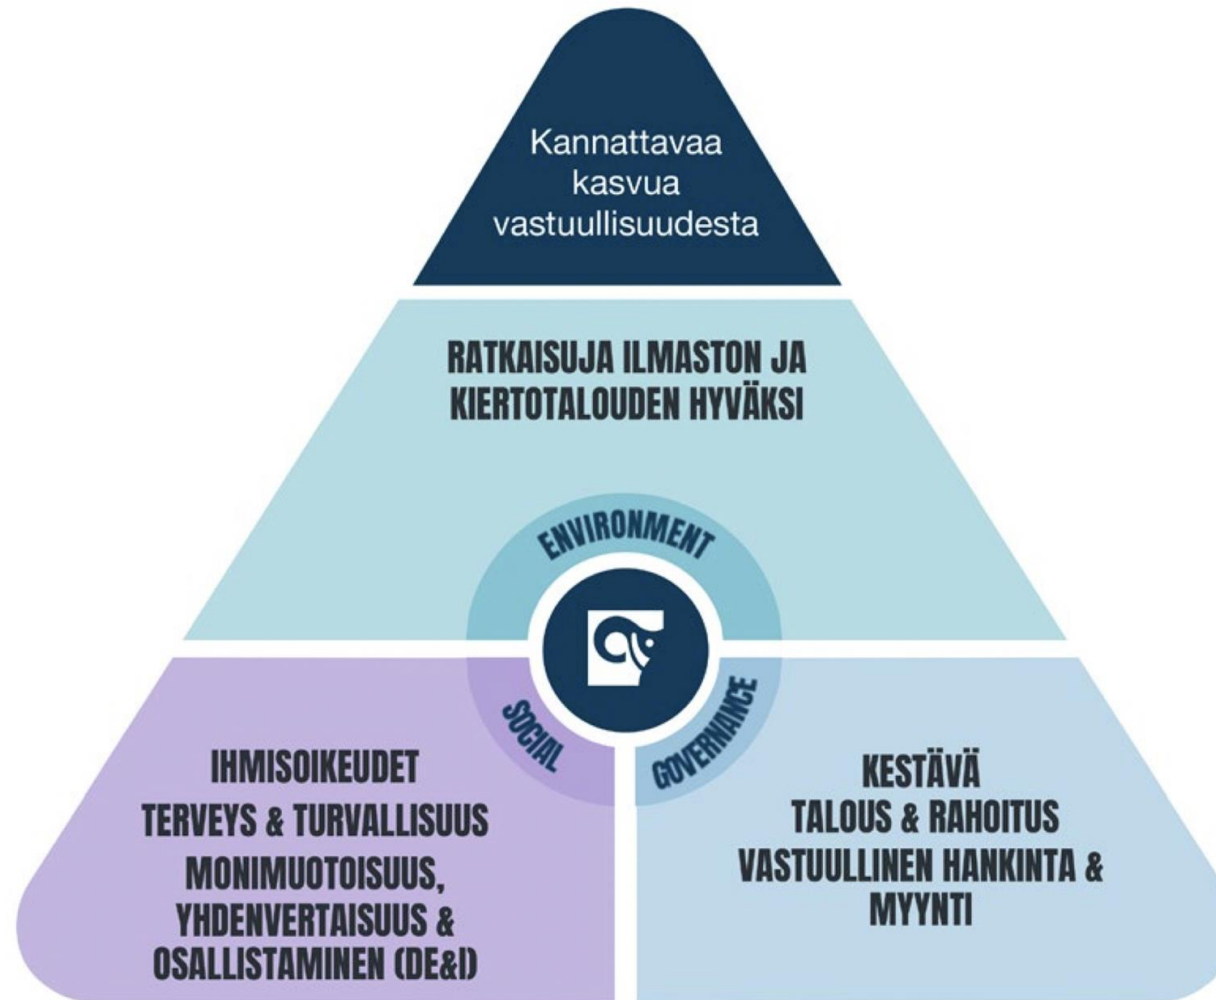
Kannattavaa kasvua vastuullisuudesta

RATKAISUJA ILMASTON JA KIERTOTALOUDEN HYVÄKSI

ENVIRONMENT

SOCIAL

GOVERNANCE

IHMISOIKEUDET
TERVEYS & TURVALLISUUS
MONIMUOTOISUUS, YHDENVERTAISUUS & OSALLISTAMINEN (DE&I)

KESTÄVÄ TALOUS & RAHOITUS
VASTUULLINEN HANKINTA & MYYNTI